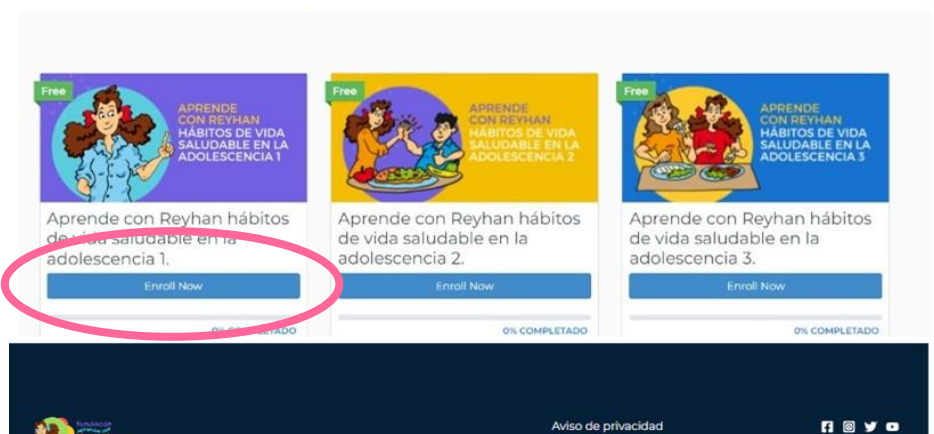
Free

APRENDE CON REYHAN HÁBITOS DE VIDA SALUDABLE EN LA ADOLESCENCIA 1

Aprende con Reyhan hábitos de vida saludable en la adolescencia 1.

Enroll Now

0% COMPLETADO

Free

APRENDE CON REYHAN HÁBITOS DE VIDA SALUDABLE EN LA ADOLESCENCIA 2

Aprende con Reyhan hábitos de vida saludable en la adolescencia 2.

Enroll Now

0% COMPLETADO

Free

APRENDE CON REYHAN HÁBITOS DE VIDA SALUDABLE EN LA ADOLESCENCIA 3

Aprende con Reyhan hábitos de vida saludable en la adolescencia 3.

Enroll Now

0% COMPLETADO

Fundación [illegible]

Aviso de privacidad